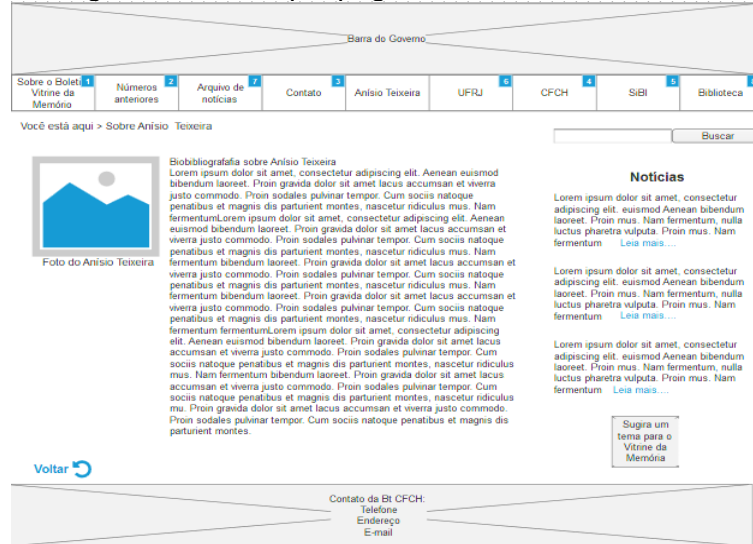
Barra do Governo

| Sobre o Boletim Vitrine da Memória 1 | Números anteriores 2 | Arquivo de notícias 7 | Contato 3 | Anísio Teixeira | UFRJ 6 | CFCH 4 | SiBI 5 | Biblioteca |
|---|---|---|---|---|---|---|---|---|

Você está aqui > Sobre Anísio Teixeira

Buscar

Foto do Anísio Teixeira

Biobibliografafia sobre Anísio Teixeira
Lorem ipsum dolor sit amet, consectetur adipiscing elit. Aenean euismod bibendum laoreet. Proin gravida dolor sit amet lacus accumsan et viverra justo commodo. Proin sodales pulvinar tempor. Cum sociis natoque penatibus et magnis dis parturient montes, nascetur ridiculus mus. Nam fermentumLorem ipsum dolor sit amet, consectetur adipiscing elit. Aenean euismod bibendum laoreet. Proin gravida dolor sit amet lacus accumsan et viverra justo commodo. Proin sodales pulvinar tempor. Cum sociis natoque penatibus et magnis dis parturient montes, nascetur ridiculus mus. Nam fermentum bibendum laoreet. Proin gravida dolor sit amet lacus accumsan et viverra justo commodo. Proin sodales pulvinar tempor. Cum sociis natoque penatibus et magnis dis parturient montes, nascetur ridiculus mus. Nam fermentum bibendum laoreet. Proin gravida dolor sit amet lacus accumsan et viverra justo commodo. Proin sodales pulvinar tempor. Cum sociis natoque penatibus et magnis dis parturient montes, nascetur ridiculus mus. Nam fermentum fermentumLorem ipsum dolor sit amet, consectetur adipiscing elit. Aenean euismod bibendum laoreet. Proin gravida dolor sit amet lacus accumsan et viverra justo commodo. Proin sodales pulvinar tempor. Cum sociis natoque penatibus et magnis dis parturient montes, nascetur ridiculus mus. Nam fermentum bibendum laoreet. Proin gravida dolor sit amet lacus accumsan et viverra justo commodo. Proin sodales pulvinar tempor. Cum sociis natoque penatibus et magnis dis parturient montes, nascetur ridiculus mu. Proin gravida dolor sit amet lacus accumsan et viverra justo commodo. Proin sodales pulvinar tempor. Cum sociis natoque penatibus et magnis dis parturient montes.

Notícias

Lorem ipsum dolor sit amet, consectetur adipiscing elit. euismod Aenean bibendum laoreet. Proin mus. Nam fermentum, nulla luctus pharetra vulputa. Proin mus. Nam fermentum Leia mais....

Lorem ipsum dolor sit amet, consectetur adipiscing elit. euismod Aenean bibendum laoreet. Proin mus. Nam fermentum, nulla luctus pharetra vulputa. Proin mus. Nam fermentum Leia mais....

Lorem ipsum dolor sit amet, consectetur adipiscing elit. euismod Aenean bibendum laoreet. Proin mus. Nam fermentum, nulla luctus pharetra vulputa. Proin mus. Nam fermentum Leia mais....

Sugira um tema para o Vitrine da Memória

Voltar

Contato da Bt CFCH:
Telefone
Endereço
E-mail